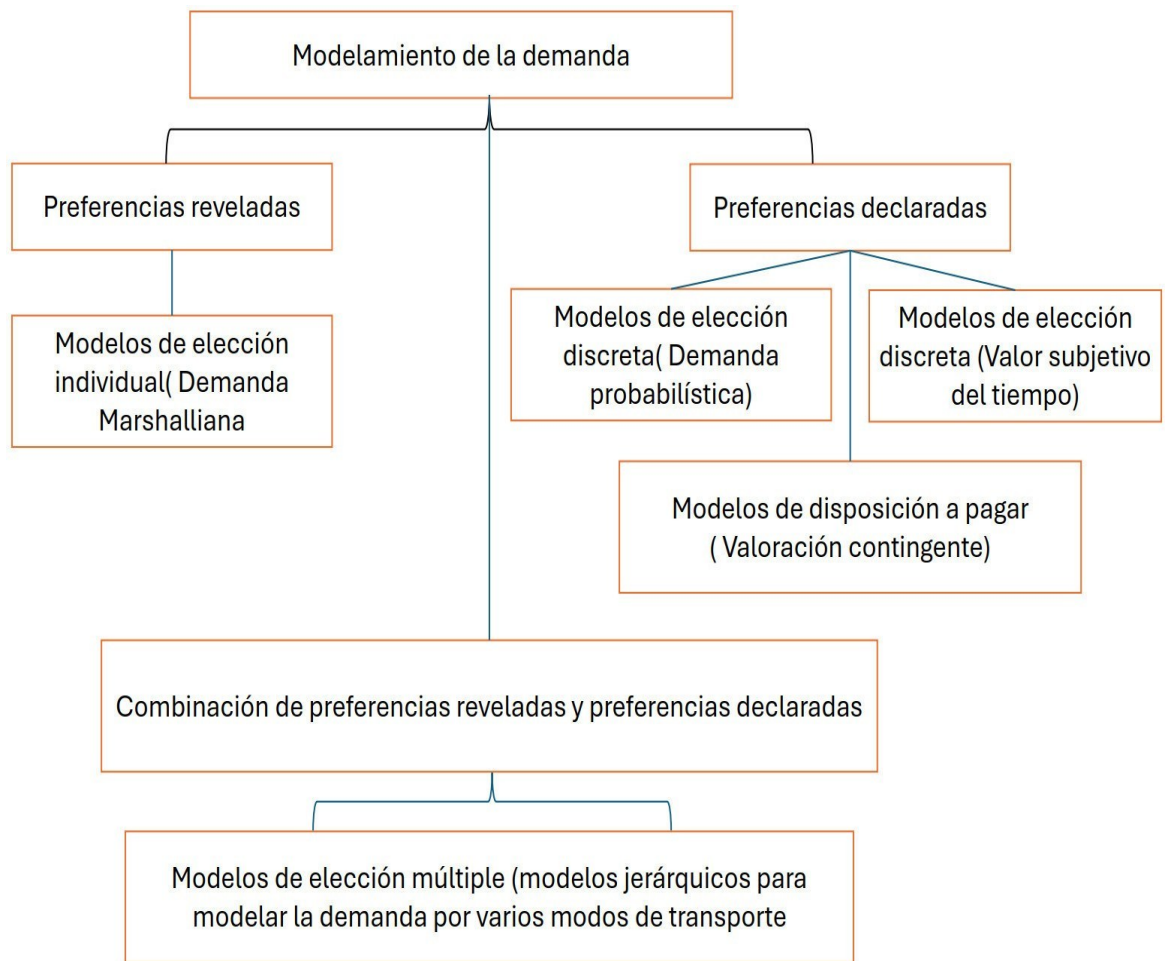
Modelamiento de la demanda

Preferencias reveladas

Preferencias declaradas

Modelos de elección individual( Demanda Marshalliana

Modelos de elección discreta( Demanda probabilística)

Modelos de elección discreta (Valor subjetivo del tiempo)

Modelos de disposición a pagar ( Valoración contingente)

Combinación de preferencias reveladas y preferencias declaradas

Modelos de elección múltiple (modelos jerárquicos para modelar la demanda por varios modos de transporte